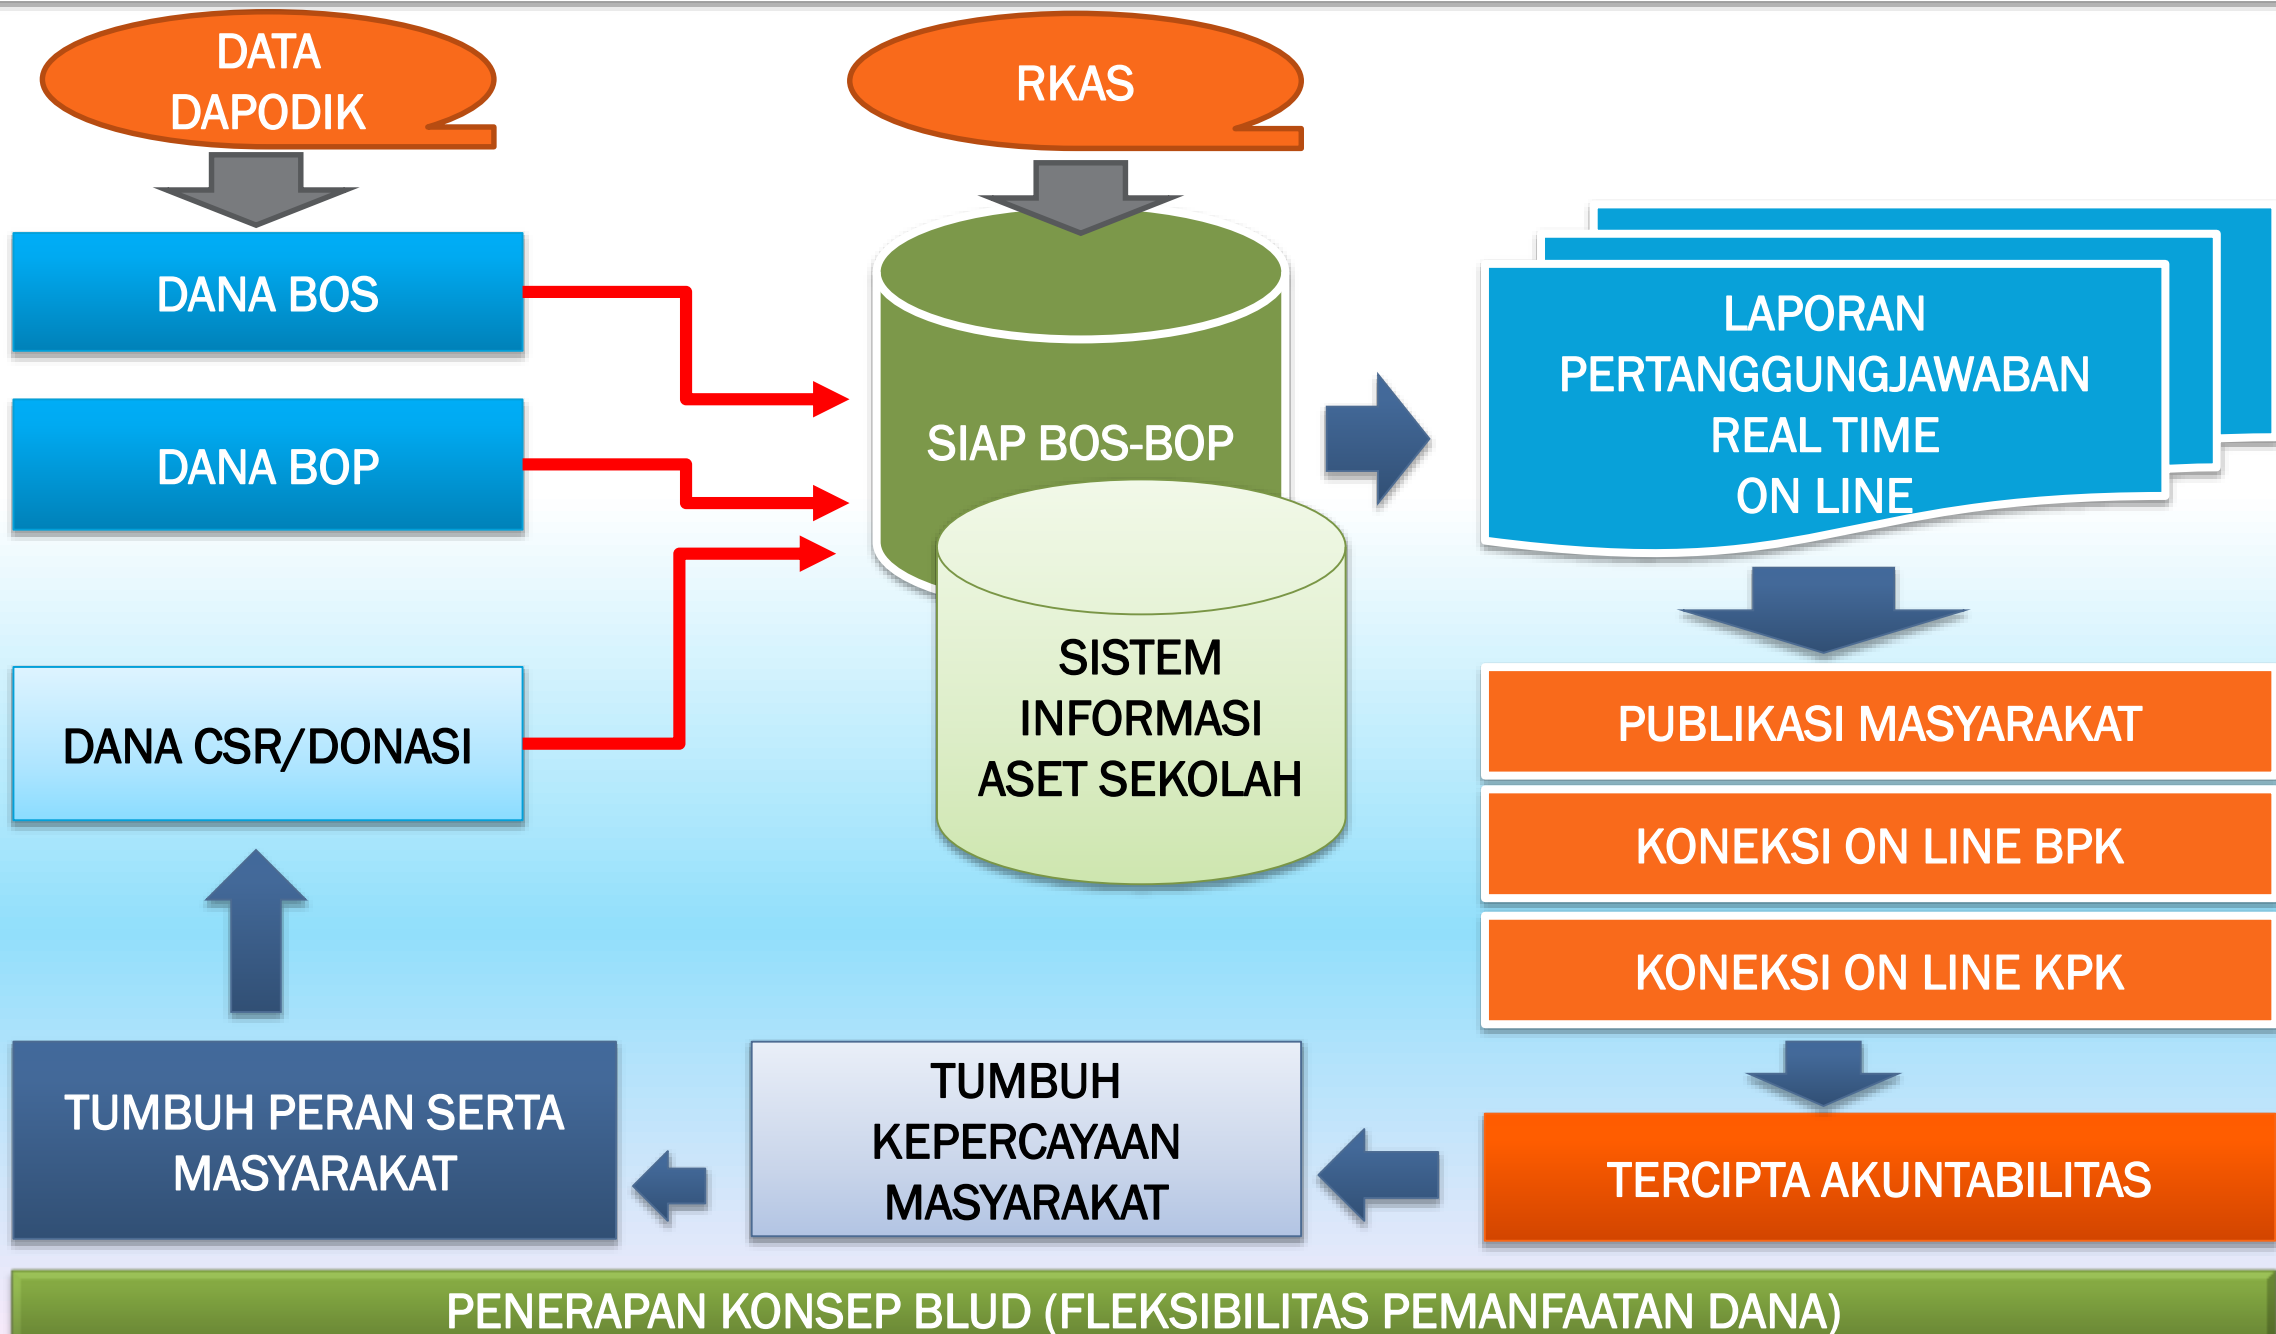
DATA DAPODIK

RKAS

DANA BOS

DANA BOP

DANA CSR/DONASI

SIAP BOS-BOP

SISTEM INFORMASI ASET SEKOLAH

LAPORAN PERTANGGUNGJAWABAN REAL TIME ON LINE

PUBLIKASI MASYARAKAT

KONEKSI ON LINE BPK

KONEKSI ON LINE KPK

TERCIPTA AKUNTABILITAS

TUMBUH KEPERCAYAAN MASYARAKAT

TUMBUH PERAN SERTA MASYARAKAT

PENERAPAN KONSEP BLUD (FLEKSIBILITAS PEMANFAATAN DANA)